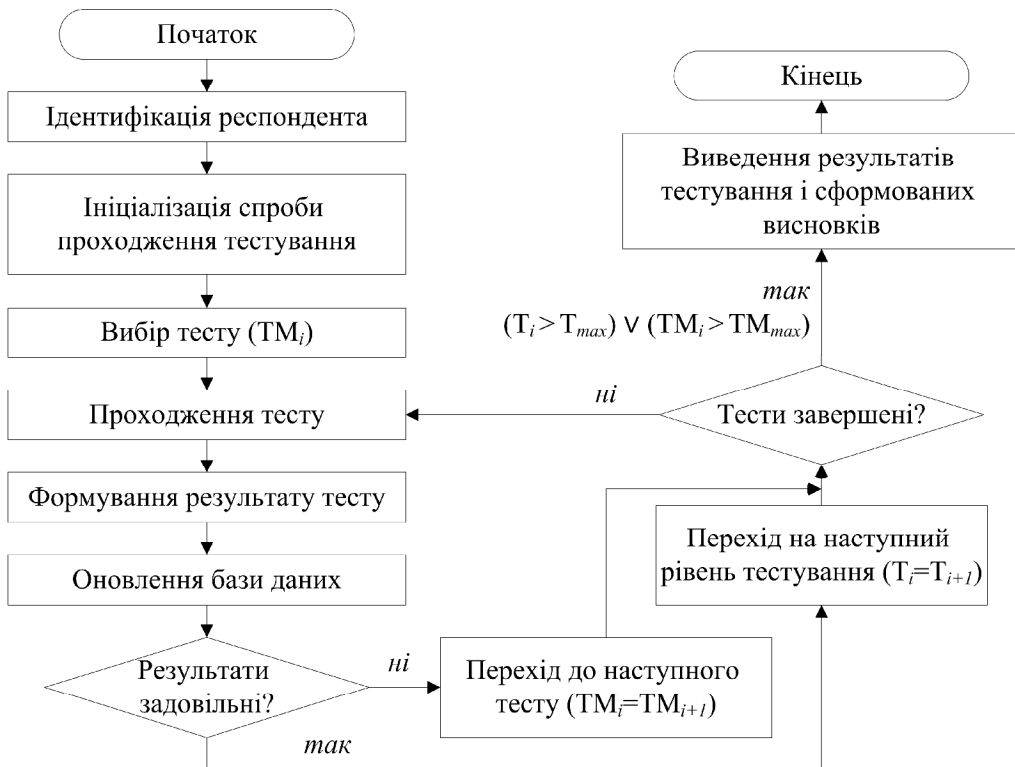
Початок

Ідентифікація респондента

Ініціалізація спроби проходження тестування

Вибір тесту ($TM_i$)

Проходження тесту

Формування результату тесту

Оновлення бази даних

Результати задовільні?

ні

так

Перехід до наступного тесту ($TM_i = TM_{i+1}$)

Перехід на наступний рівень тестування ($T_i = T_{i+1}$)

Тести завершені?

ні

так

$(T_i > T_{max}) \vee (TM_i > TM_{max})$

Виведення результатів тестування і сформованих висновків

Кінець